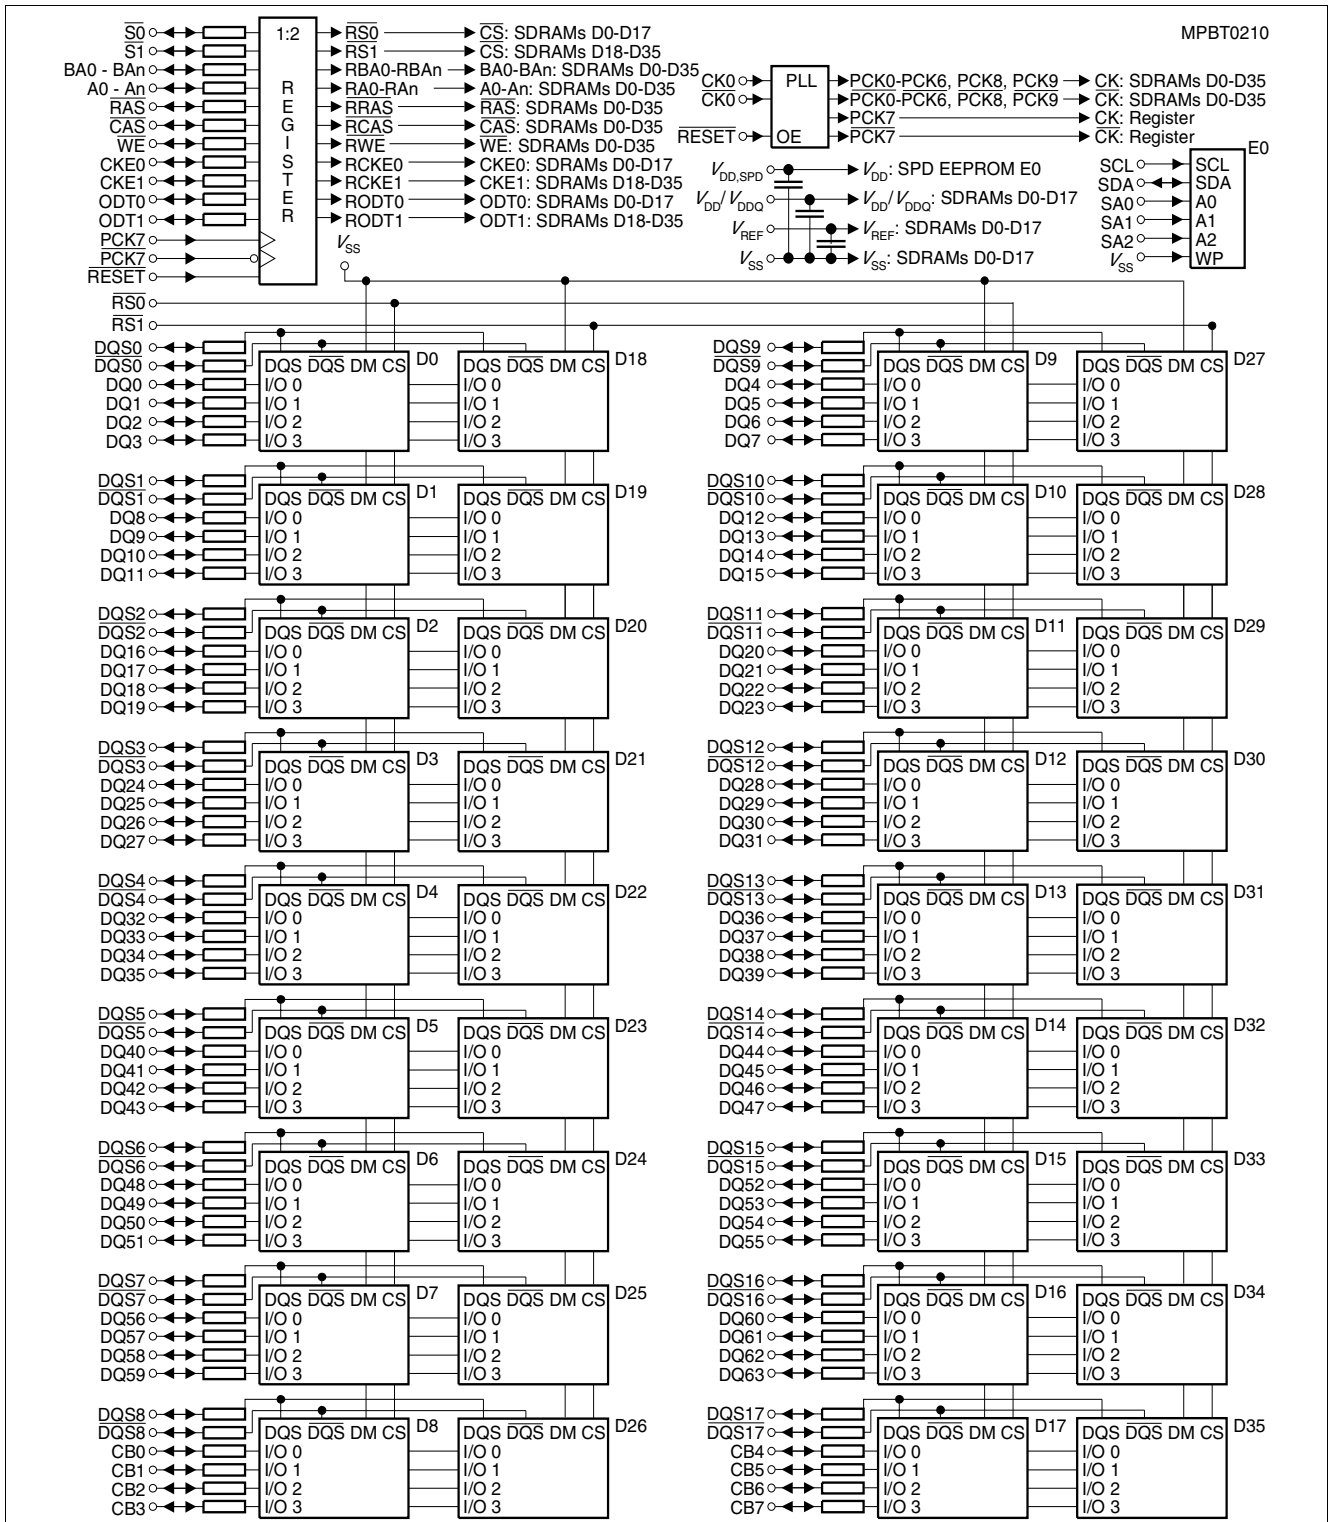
MPBT0210

$\overline{S0}$
$\overline{S1}$
BA0 - BAn
A0 - An
$\overline{RAS}$
$\overline{CAS}$
$\overline{WE}$
CKE0
CKE1
ODT0
ODT1
PCK7
$\overline{PCK7}$
$\overline{RESET}$

1:2
REGISTER

$\overline{RS0}$ → $\overline{CS}$: SDRAMs D0-D17
RS1 → $\overline{CS}$: SDRAMs D18-D35
RBA0-RBAn → BA0-BAn: SDRAMs D0-D35
RA0-RAn → A0-An: SDRAMs D0-D35
$\overline{RRAS}$ → $\overline{RAS}$: SDRAMs D0-D35
$\overline{RCAS}$ → $\overline{CAS}$: SDRAMs D0-D35
RWE → $\overline{WE}$: SDRAMs D0-D35
RCKE0 → CKE0: SDRAMs D0-D17
RCKE1 → CKE1: SDRAMs D18-D35
RODT0 → ODT0: SDRAMs D0-D17
RODT1 → ODT1: SDRAMs D18-D35

CK0
$\overline{CK0}$
$\overline{RESET}$
PLL
OE
PCK0-PCK6, PCK8, PCK9 → CK: SDRAMs D0-D35
$\overline{PCK0}$-$\overline{PCK6}$, $\overline{PCK8}$, $\overline{PCK9}$ → $\overline{CK}$: SDRAMs D0-D35
PCK7 → CK: Register
$\overline{PCK7}$ → $\overline{CK}$: Register

$V_{DD,SPD}$ → $V_{DD}$: SPD EEPROM E0
$V_{DD}/V_{DDQ}$ → $V_{DD}/V_{DDQ}$: SDRAMs D0-D17
$V_{REF}$ → $V_{REF}$: SDRAMs D0-D17
$V_{SS}$ → $V_{SS}$: SDRAMs D0-D17

E0
SCL SCL
SDA SDA
SA0 A0
SA1 A1
SA2 A2
$V_{SS}$ WP

$V_{SS}$
$\overline{RS0}$
$\overline{RS1}$

DQS0, $\overline{DQS0}$, DQ0, DQ1, DQ2, DQ3 — D0: DQS $\overline{DQS}$ DM CS, I/O 0, I/O 1, I/O 2, I/O 3 — D18: DQS $\overline{DQS}$ DM CS, I/O 0, I/O 1, I/O 2, I/O 3
DQS1, $\overline{DQS1}$, DQ8, DQ9, DQ10, DQ11 — D1 — D19
DQS2, $\overline{DQS2}$, DQ16, DQ17, DQ18, DQ19 — D2 — D20
DQS3, $\overline{DQS3}$, DQ24, DQ25, DQ26, DQ27 — D3 — D21
DQS4, $\overline{DQS4}$, DQ32, DQ33, DQ34, DQ35 — D4 — D22
DQS5, $\overline{DQS5}$, DQ40, DQ41, DQ42, DQ43 — D5 — D23
DQS6, $\overline{DQS6}$, DQ48, DQ49, DQ50, DQ51 — D6 — D24
DQS7, $\overline{DQS7}$, DQ56, DQ57, DQ58, DQ59 — D7 — D25
DQS8, $\overline{DQS8}$, CB0, CB1, CB2, CB3 — D8 — D26

DQS9, $\overline{DQS9}$, DQ4, DQ5, DQ6, DQ7 — D9 — D27
DQS10, $\overline{DQS10}$, DQ12, DQ13, DQ14, DQ15 — D10 — D28
DQS11, $\overline{DQS11}$, DQ20, DQ21, DQ22, DQ23 — D11 — D29
DQS12, $\overline{DQS12}$, DQ28, DQ29, DQ30, DQ31 — D12 — D30
DQS13, $\overline{DQS13}$, DQ36, DQ37, DQ38, DQ39 — D13 — D31
DQS14, $\overline{DQS14}$, DQ44, DQ45, DQ46, DQ47 — D14 — D32
DQS15, $\overline{DQS15}$, DQ52, DQ53, DQ54, DQ55 — D15 — D33
DQS16, $\overline{DQS16}$, DQ60, DQ61, DQ62, DQ63 — D16 — D34
DQS17, $\overline{DQS17}$, CB4, CB5, CB6, CB7 — D17 — D35

(Each device: DQS $\overline{DQS}$ DM CS, I/O 0, I/O 1, I/O 2, I/O 3)